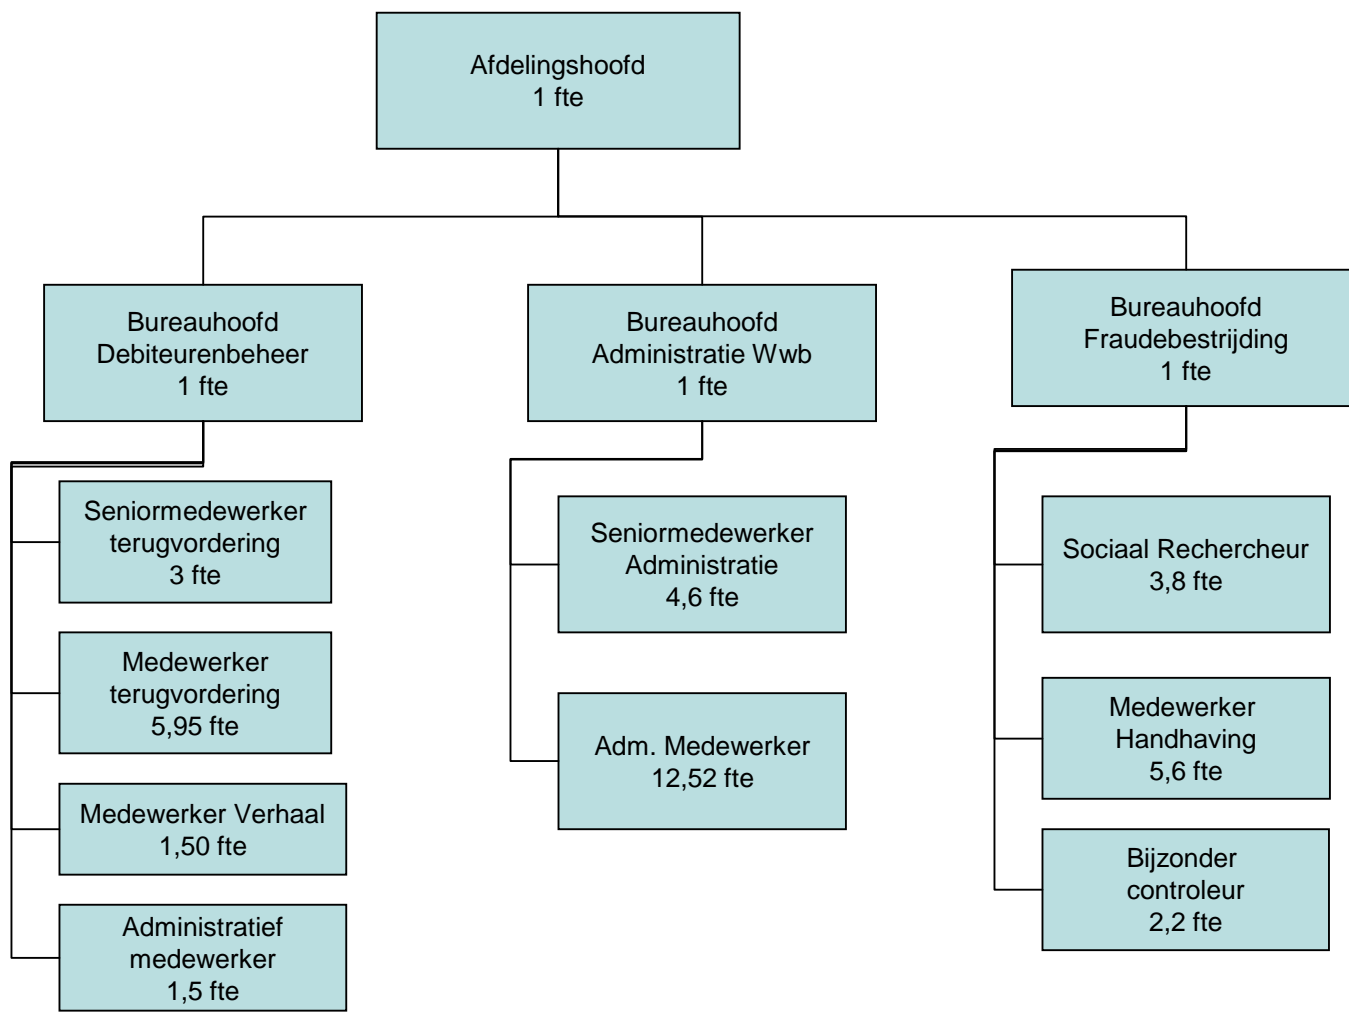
Afdelingshoofd
1 fte

Bureauhoofd
Debiteurenbeheer
1 fte

Bureauhoofd
Administratie Wwb
1 fte

Bureauhoofd
Fraudebestrijding
1 fte

Seniormedewerker
terugvordering
3 fte

Medewerker
terugvordering
5,95 fte

Medewerker Verhaal
1,50 fte

Administratief
medewerker
1,5 fte

Seniormedewerker
Administratie
4,6 fte

Adm. Medewerker
12,52 fte

Sociaal Rechercheur
3,8 fte

Medewerker
Handhaving
5,6 fte

Bijzonder
controleur
2,2 fte